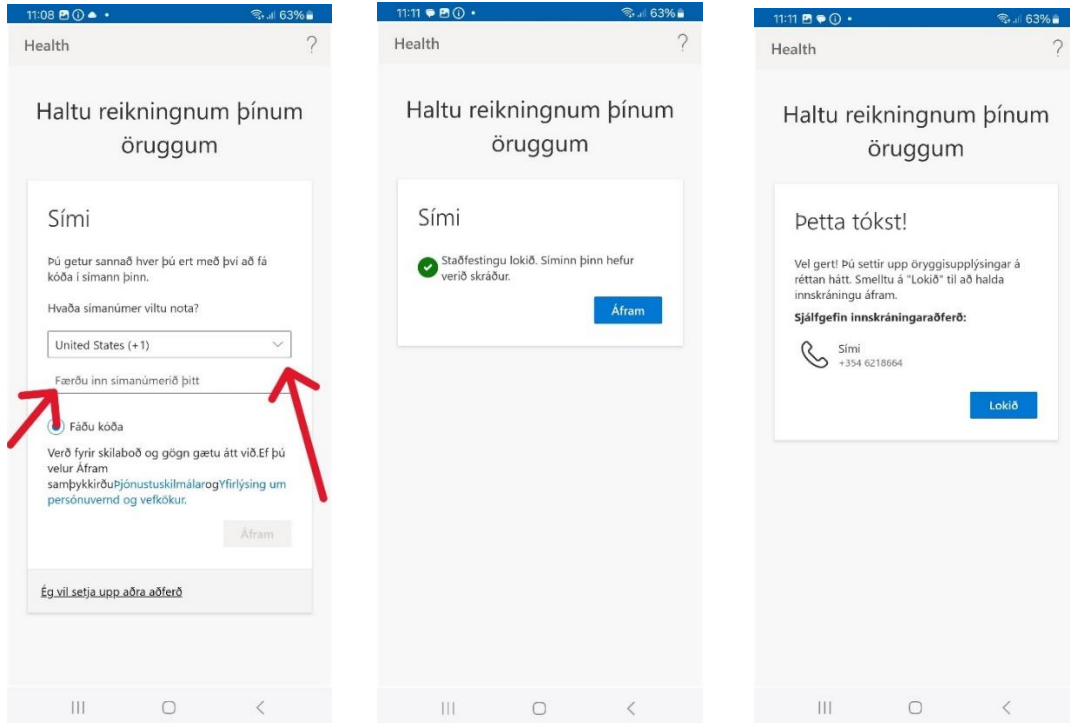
11:08 63%

Health ?

Haltu reikningnum þínum öruggum

Sími

Þú getur sannað hver þú ert með því að fá kóða í símann þinn.

Hvaða símanúmer viltu nota?

United States (+1)

Færðu inn símanúmerið þitt

Fáðu kóða

Verð fyrir skilaboð og gögn gætu átt við.Ef þú velur Áfram samþykkirðuÞjónustuskilmálaogYfirlýsing um persónuvernd og vefkökur.

Áfram

Ég vil setja upp aðra aðferð

11:11 63%

Health ?

Haltu reikningnum þínum öruggum

Sími

Staðfestingu lokið. Síminn þinn hefur verið skráður.

Áfram

11:11 63%

Health ?

Haltu reikningnum þínum öruggum

Þetta tókst!

Vel gert! Þú settir upp öryggisupplýsingar á réttan hátt. Smelltu á "Lokið" til að halda innskráningu áfram.

Sjálfgefin innskráningaraðferð:

Sími
+354 6218664

Lokið